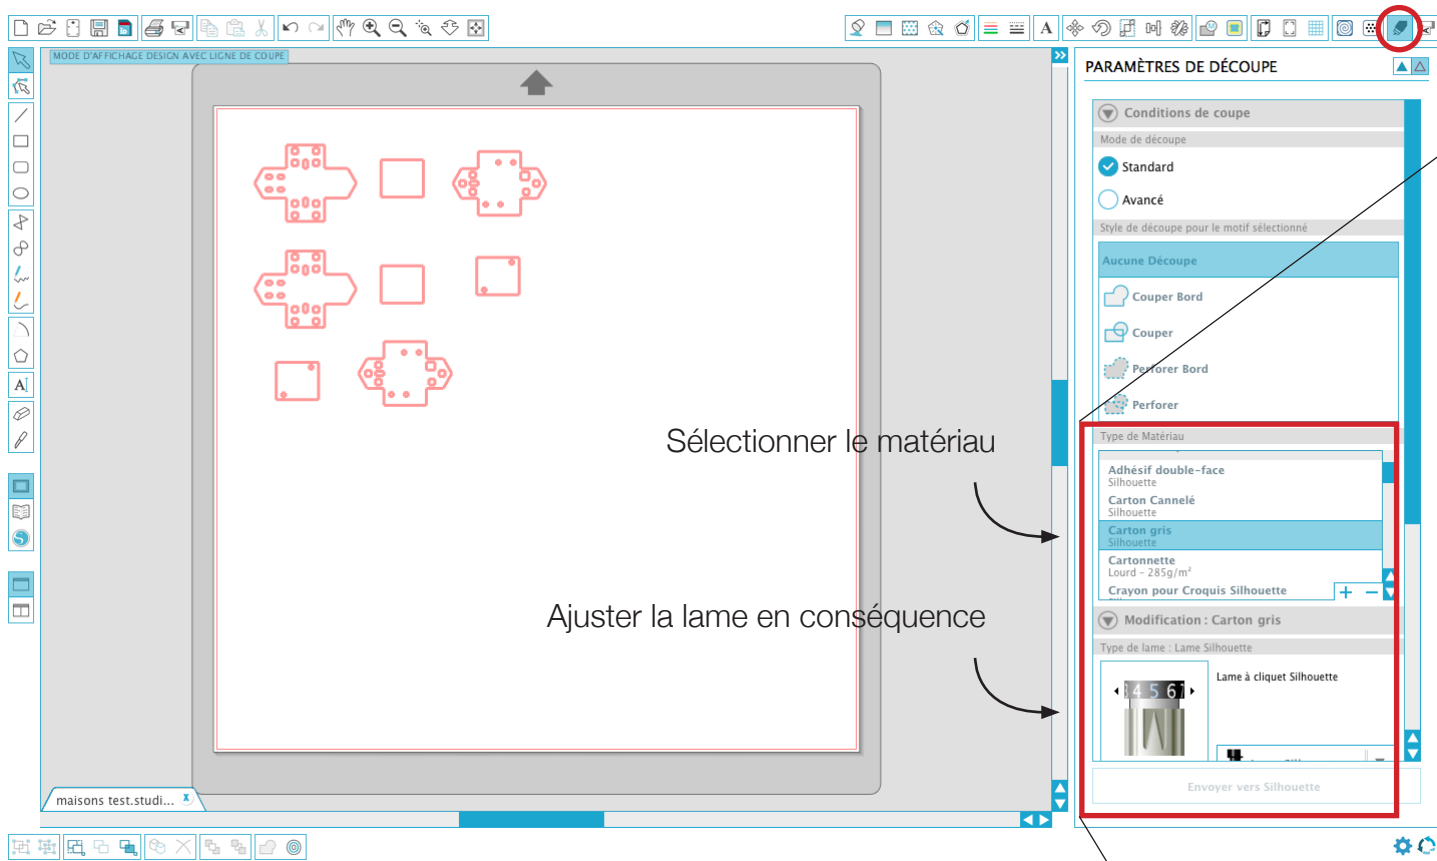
MODE D'AFFICHAGE DESIGN AVEC LIGNE DE COUPE

PARAMÈTRES DE DÉCOUPE

Conditions de coupe

Mode de découpe

Standard

Avancé

Style de découpe pour le motif sélectionné

Aucune Découpe

Couper Bord

Couper

Perforer Bord

Perforer

Type de Matériau

Adhésif double-face
Silhouette

Carton Cannelé
Silhouette

Carton gris
Silhouette

Cartonnette
Lourd - 285g/m²

Crayon pour Croquis Silhouette

Modification : Carton gris

Type de lame : Lame Silhouette

Lame à cliquet Silhouette

Envoyer vers Silhouette

Sélectionner le matériau

Ajuster la lame en conséquence

maisons test.studi...